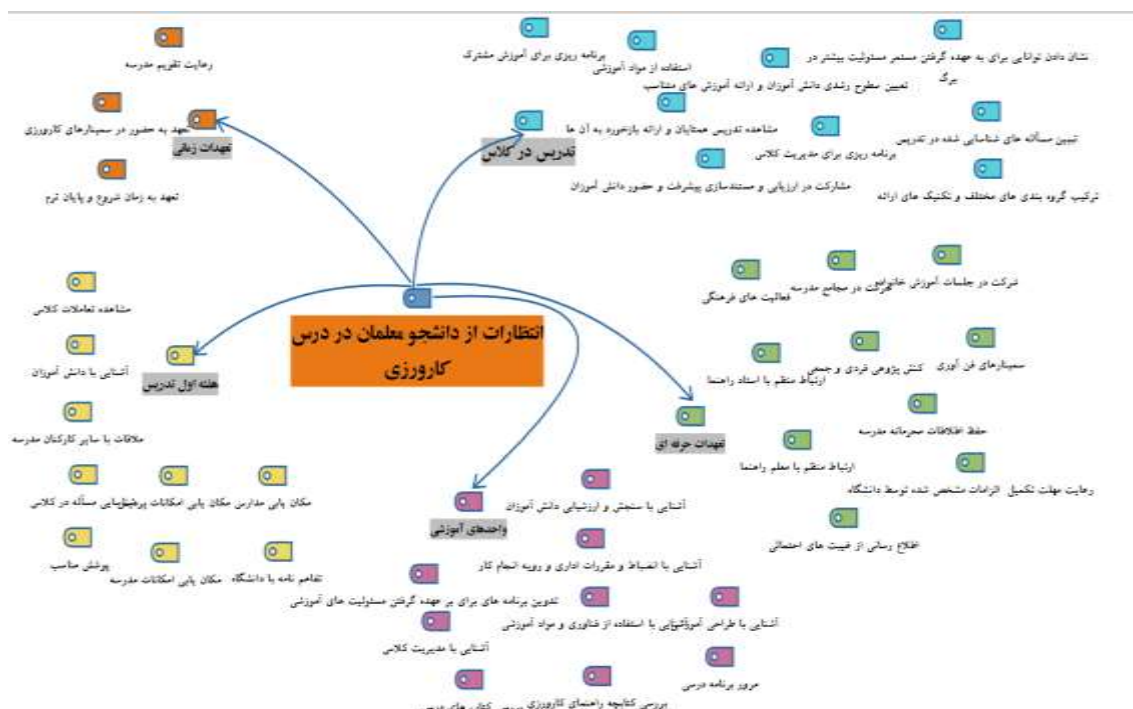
انتظارات از دانشجو معلمان در درس کارورزی

تعهدات زمانی
رعایت تقویم مدرسه
تعهد به حضور در سمینارهای کارورزی
تعهد به زمان شروع و پایان ترم

تدریس در کلاس
برنامه ریزی برای آموزش مشترک
استفاده از مواد آموزشی
نشان دادن توانایی برای به عهده گرفتن مستمر مسئولیت بیشتر در برگ
تعیین سطوح رشدی دانش آموزان و ارائه آموزش های متناسب
مشاهده تدریس همتایان و ارائه بازخورد به آن ها
تبیین مسأله های شناسایی شده در تدریس
برنامه ریزی برای مدیریت کلاس
مشارکت در ارزیابی و مستندسازی پیشرفت و حضور دانش آموزان
ترکیب گروه بندی های مختلف و تکنیک های ارائه

تعهدات حرفه ای
شرکت در جلسات آموزش خانواده
حضور در مجامع مدرسه
فعالیت های فرهنگی
سمینارهای فن آوری
کنش پژوهی فردی و جمعی
ارتباط منظم با استاد راهنما
حفظ اطلاعات محرمانه مدرسه
ارتباط منظم با معلم راهنما
رعایت مهلت تکمیل الزامات مشخص شده توسط دانشگاه
اطلاع رسانی از غیبت های احتمالی

هفته اول تدریس
مشاهده تعاملات کلاسی
آشنایی با دانش آموزان
ملاقات با سایر کارکنان مدرسه
مکان یابی مدارس
مکان یابی امکانات پرخطر
شناسایی مسأله در کلاس
پوشش مناسب
تفاهم نامه با دانشگاه
مکان یابی امکانات مدرسه

واحدهای آموزشی
آشنایی با سنجش و ارزشیابی دانش آموزان
آشنایی با انضباط و مقررات اداری و رویه انجام کار
تدوین برنامه های برای بر عهده گرفتن مسئولیت های آموزشی
آشنایی با طراحی آموزشی با استفاده از فناوری و مواد آموزشی
آشنایی با مدیریت کلاسی
مرور برنامه درسی
بررسی کتابچه راهنمای کارورزی
بررسی کتاب های درسی